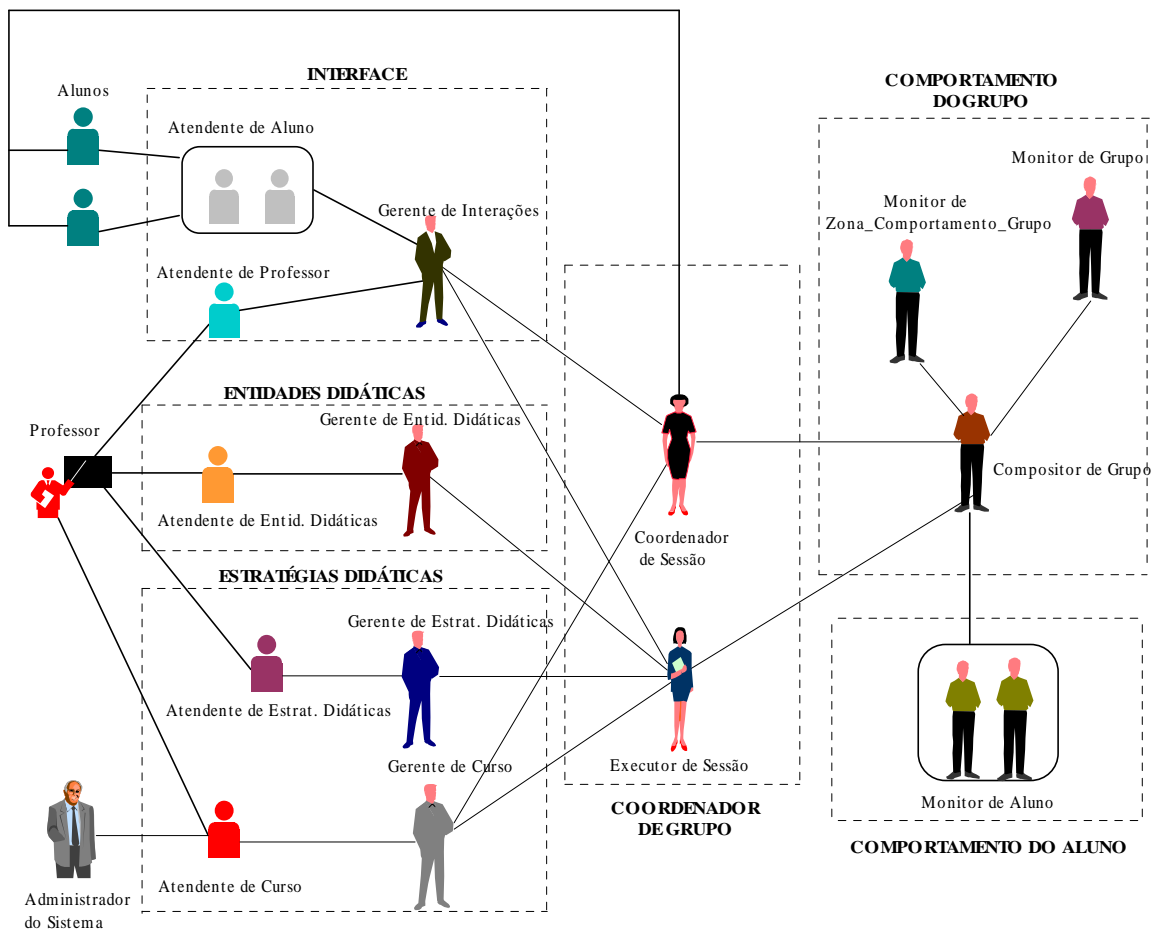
INTERFACE

Alunos

Atendente de Aluno

Gerente de Interações

Atendente de Professor

COMPORTAMENTO DOGRUPO

Monitor de Grupo

Monitor de Zona_Comportamento_Grupo

ENTIDADES DIDÁTICAS

Professor

Gerente de Entid. Didáticas

Atendente de Entid. Didáticas

Coordenador de Sessão

Compositor de Grupo

ESTRATÉGIAS DIDÁTICAS

Gerente de Estrat. Didáticas

Atendente de Estrat. Didáticas

Gerente de Curso

Executor de Sessão

Monitor de Aluno

COORDENADOR DEGRUPO

COMPORTAMENTO DO ALUNO

Atendente de Curso

Administrador do Sistema